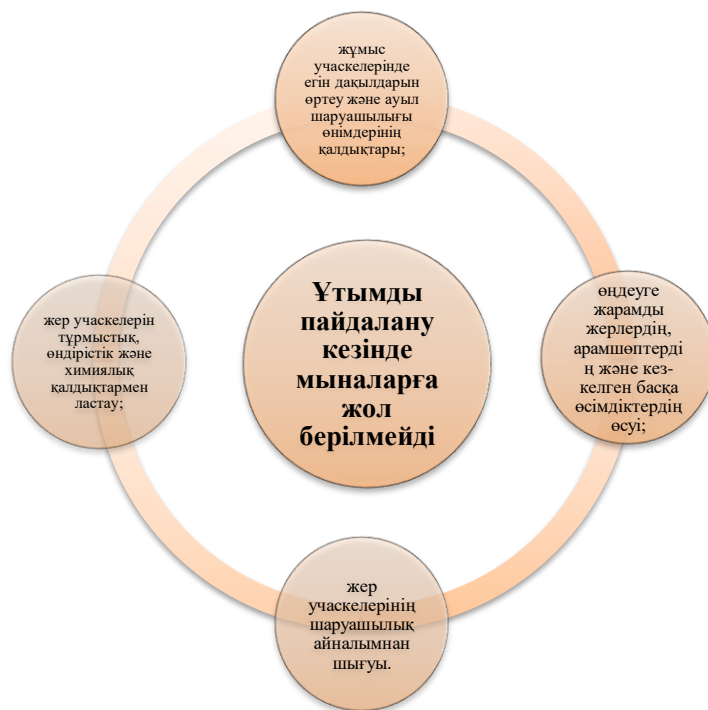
Ұтымды пайдалану кезінде мыналарға жол берілмейді

жұмыс учаскелерінде егін дақылдарын өртеу және ауыл шаруашылығы өнімдерінің қалдықтары;

өңдеуге жарамды жерлердің, арамшөптердің және кез-келген басқа өсімдіктердің өсуі;

жер учаскелерінің шаруашылық айналымнан шығуы.

жер учаскелерін тұрмыстық, өндірістік және химиялық қалдықтармен ластау;